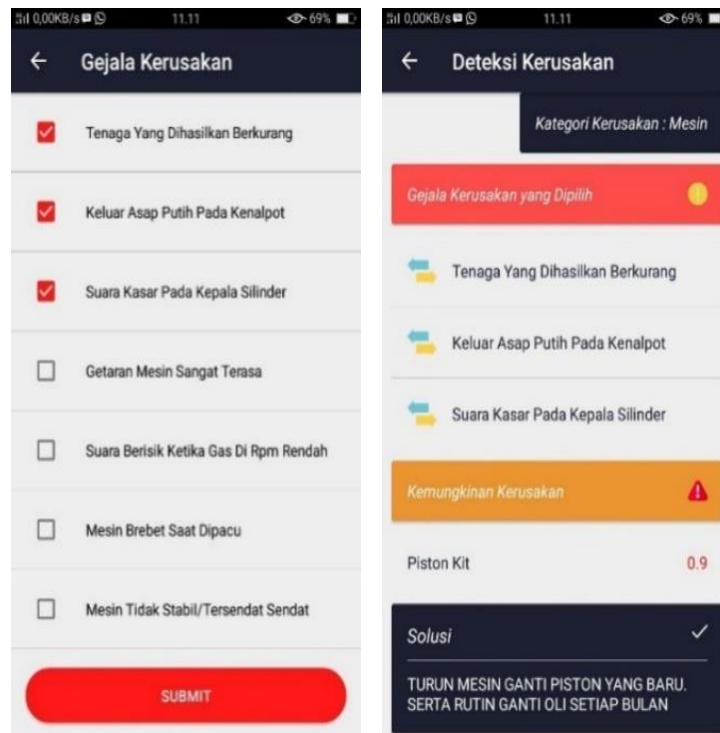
0,00KB/s 11.11 69%

Gejala Kerusakan

Tenaga Yang Dihasilkan Berkurang

Keluar Asap Putih Pada Kenalpot

Suara Kasar Pada Kepala Silinder

Getaran Mesin Sangat Terasa

Suara Berisik Ketika Gas Di Rpm Rendah

Mesin Brebet Saat Dipacu

Mesin Tidak Stabil/Tersendat Sendat

SUBMIT

0,00KB/s 11.11 69%

Deteksi Kerusakan

Kategori Kerusakan : Mesin

Gejala Kerusakan yang Dipilih

Tenaga Yang Dihasilkan Berkurang

Keluar Asap Putih Pada Kenalpot

Suara Kasar Pada Kepala Silinder

Kemungkinan Kerusakan

Piston Kit 0.9

Solusi

TURUN MESIN GANTI PISTON YANG BARU. SERTA RUTIN GANTI OLI SETIAP BULAN